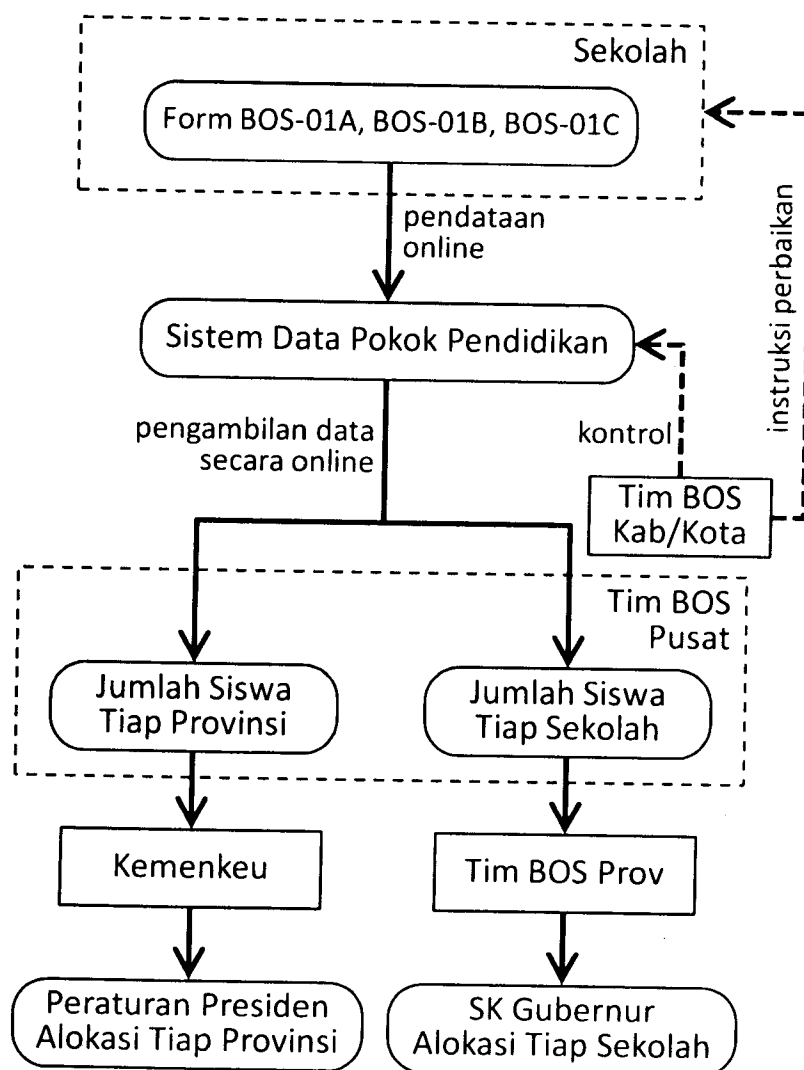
Sekolah

Form BOS-01A, BOS-01B, BOS-01C

pendataan online

Sistem Data Pokok Pendidikan

instruksi perbaikan

pengambilan data secara online

kontrol

Tim BOS Kab/Kota

Tim BOS Pusat

Jumlah Siswa Tiap Provinsi

Jumlah Siswa Tiap Sekolah

Kemenkeu

Tim BOS Prov

Peraturan Presiden Alokasi Tiap Provinsi

SK Gubernur Alokasi Tiap Sekolah